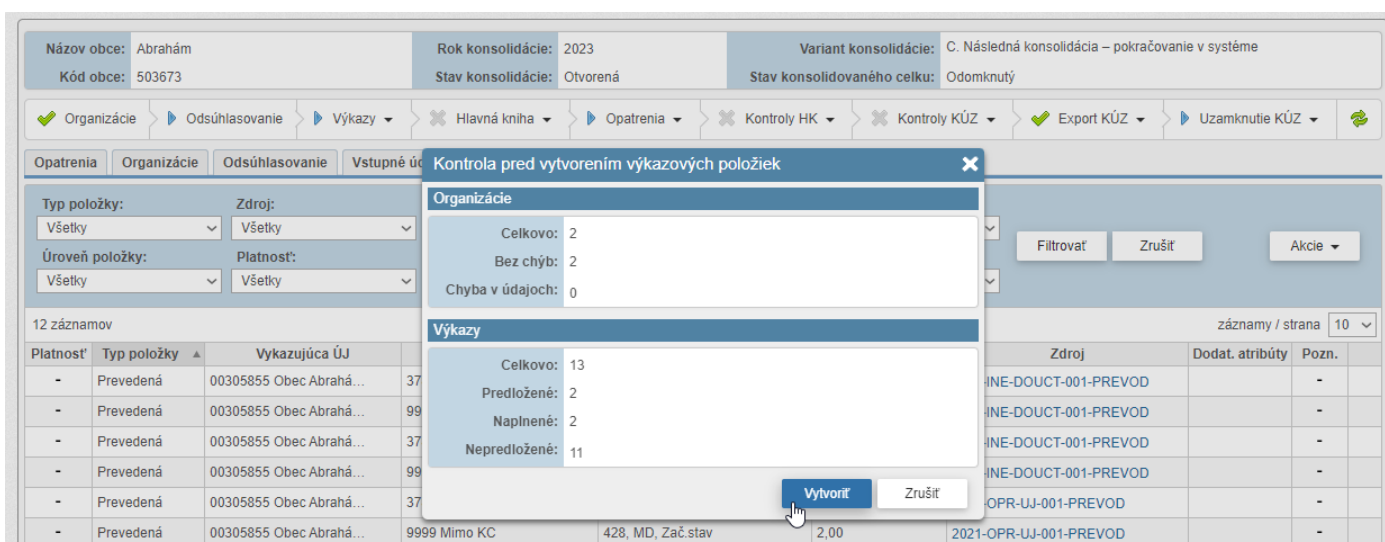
Názov obce: Abrahám
Kód obce: 503673
Rok konsolidácie: 2023
Stav konsolidácie: Otvorená
Variant konsolidácie: C. Následná konsolidácia – pokračovanie v systéme
Stav konsolidovaného celku: Odomknutý

Organizácie | Odsúhlasovanie | Výkazy | Hlavná kniha | Opatrenia | Kontroly HK | Kontroly KÚZ | Export KÚZ | Uzamknutie KÚZ

Opatrenia | Organizácie | Odsúhlasovanie | Vstupné úd

Typ položky: Všetky
Zdroj: Všetky
Úroveň položky: Všetky
Platnosť: Všetky

Filtrovať | Zrušiť | Akcie

12 záznamov
záznamy / strana 10

| Platnosť | Typ položky | Vykazujúca ÚJ | | | | Zdroj | Dodat. atribúty | Pozn. |
|---|---|---|---|---|---|---|---|---|
| - | Prevedená | 00305855 Obec Abrahá... | 37 | | | HNE-DOUCT-001-PREVOD | | - |
| - | Prevedená | 00305855 Obec Abrahá... | 99 | | | HNE-DOUCT-001-PREVOD | | - |
| - | Prevedená | 00305855 Obec Abrahá... | 37 | | | HNE-DOUCT-001-PREVOD | | - |
| - | Prevedená | 00305855 Obec Abrahá... | 99 | | | HNE-DOUCT-001-PREVOD | | - |
| - | Prevedená | 00305855 Obec Abrahá... | 37 | | | OPR-UJ-001-PREVOD | | - |
| - | Prevedená | 00305855 Obec Abrahá... | 9999 Mimo KC | 428, MD, Zač.stav | 2,00 | 2021-OPR-UJ-001-PREVOD | | - |

Kontrola pred vytvorením výkazových položiek

Organizácie
Celkovo: 2
Bez chýb: 2
Chyba v údajoch: 0

Výkazy
Celkovo: 13
Predložené: 2
Naplnené: 2
Nepredložené: 11

Vytvoriť | Zrušiť